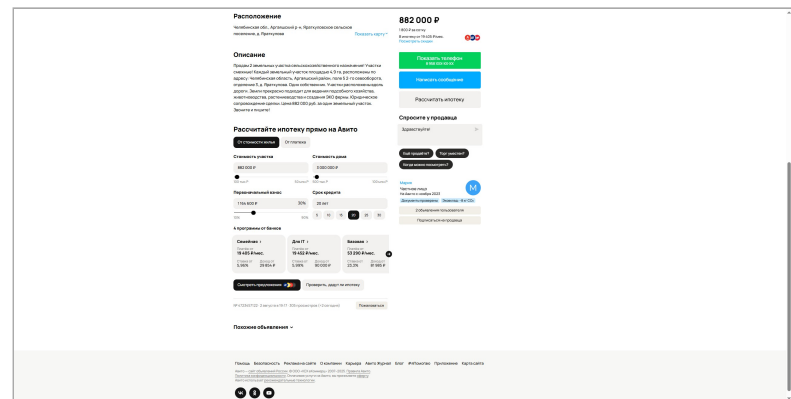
Расположение

Челябинская обл., Аргаяшский р-н, Урукульское сельское поселение, д. Приткулова

Показать карту

Описание

Продаю 2 земельных участка сельскохозяйственного назначения! Участки смежные! Каждый земельный участок площадью 4,9 га, расположены по адресу: Челябинская область, Аргаяшский район, в 2-3 км, отделение 5, д. Приткулова. Один собственник. Участки расположены вдоль дороги. Земли пригодны для ведения подсобного хозяйства, животноводства, растениеводства и создания (КФХ) фермы. Юридическое сопровождение сделки. Цена 882 000 руб. за один земельный участок. Звоните и пишите!

Рассчитайте ипотеку прямо на Авито

От стоимости жилья | От платежа

Стоимость участка
882 000 ₽

Стоимость дома
3 000 000 ₽

Первоначальный взнос
1 164 600 ₽ 30%

Срок кредита
20 лет

5 10 15 20 25 30

4 программы от банков

Семейная
19 485 ₽/мес.
5,99%

Для IT
19 452 ₽/мес.
5,99%

Базовая
53 290 ₽/мес.
20,3%

Смотреть предложения

Проверить, дадут ли ипотеку

Пожаловаться

Похожие объявления

882 000 ₽

Показать телефон
Написать сообщение
Рассчитать ипотеку

Спросите у продавца
Здравствуйте!
Ещё продаёте?
Торг уместен?
Когда можно посмотреть?

Мария
Частное лицо
На Авито с января 2023

Документы проверены
2 объявления пользователя
Подписаться на продавца

Помощь Безопасность Реклама на сайте О компании Карьера Авито Журнал Блог #яПомогаю Приложение Карта сайта